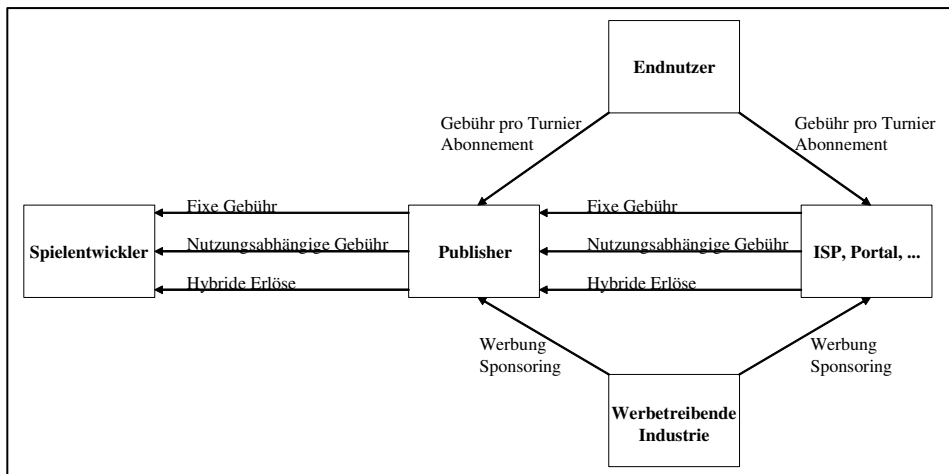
Endnutzer

Gebühr pro Turnier
Abonnement

Gebühr pro Turnier
Abonnement

Spielentwickler

Fixe Gebühr

Nutzungsabhängige Gebühr

Hybride Erlöse

Publisher

Fixe Gebühr

Nutzungsabhängige Gebühr

Hybride Erlöse

ISP, Portal, ...

Werbung
Sponsoring

Werbung
Sponsoring

Werbetreibende Industrie